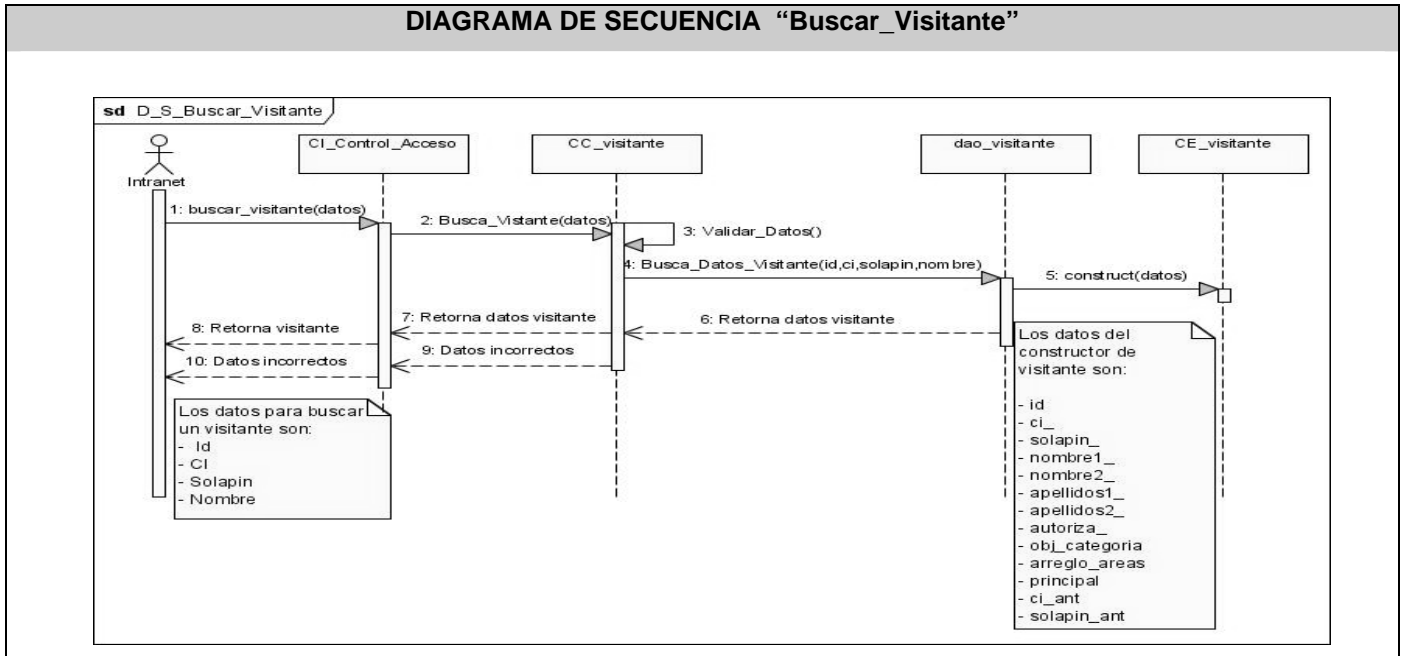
DIAGRAMA DE SECUENCIA “Buscar_Visitante”

sd D_S_Buscar_Visitante

Intranet

CI_Control_Acceso

CC_visitante

dao_visitante

CE_visitante

1: buscar_visitante(datos)

2: Busca_Vistante(datos)

3: Validar_Datos()

4: Busca_Datos_Visitante(id,ci,solapin,nombre)

5: construct(datos)

6: Retorna datos visitante

7: Retorna datos visitante

8: Retorna visitante

9: Datos incorrectos

10: Datos incorrectos

Los datos para buscar un visitante son:
- Id
- CI
- Solapin
- Nombre

Los datos del constructor de visitante son:

- id
- ci_
- solapin_
- nombre1_
- nombre2_
- apellidos1_
- apellidos2_
- autoriza_
- obj_categoria
- arreglo_areas
- principal
- ci_ant
- solapin_ant